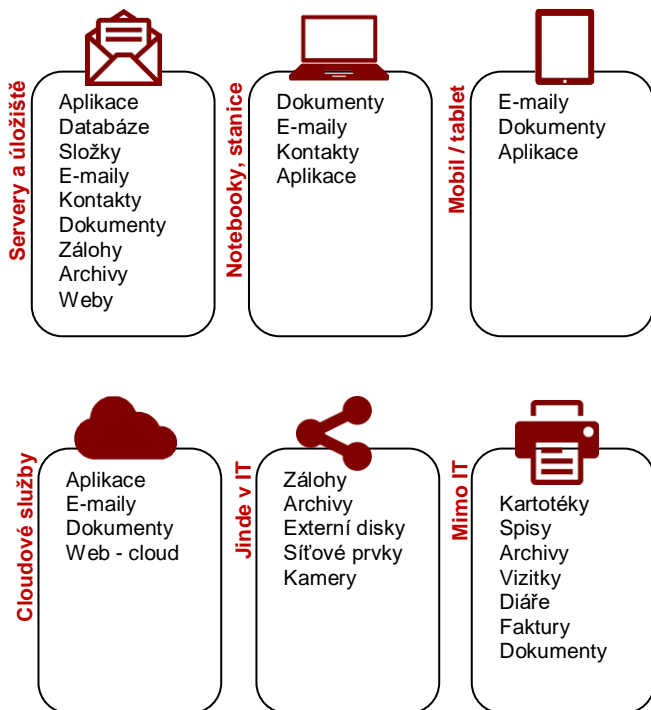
Servery a úložiště
Aplikace
Databáze
Složky
E-maily
Kontakty
Dokumenty
Zálohy
Archivy
Weby

Notebooky, stanice
Dokumenty
E-maily
Kontakty
Aplikace

Mobil / tablet
E-maily
Dokumenty
Aplikace

Cloudové služby
Aplikace
E-maily
Dokumenty
Web - cloud

Jinde v IT
Zálohy
Archivy
Externí disky
Síťové prvky
Kamery

Mimo IT
Kartotéky
Spisy
Archivy
Vizitky
Diáře
Faktury
Dokumenty